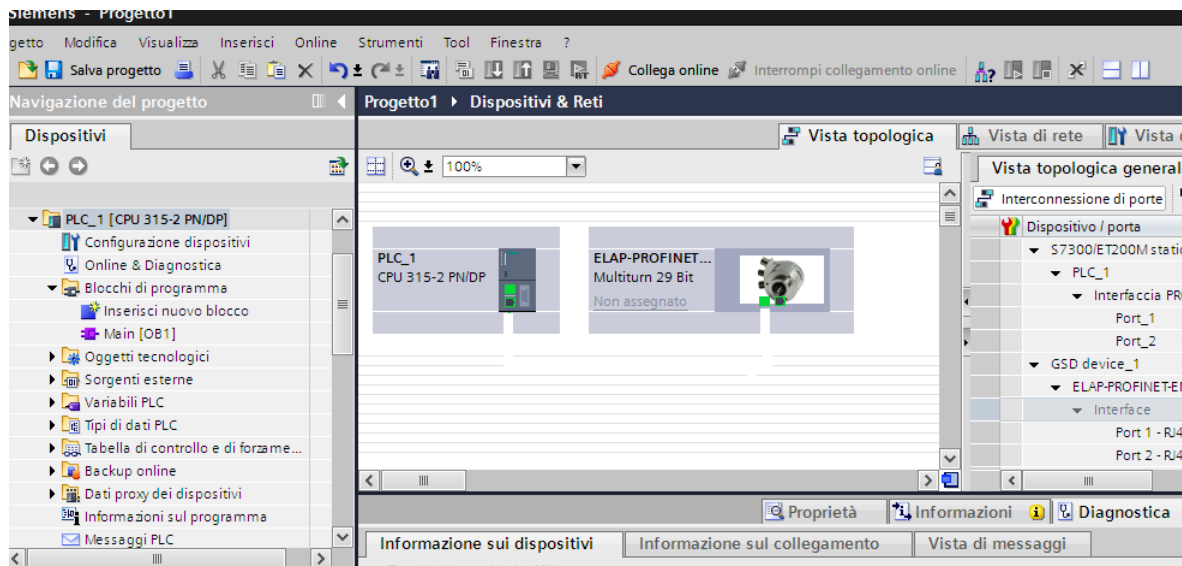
Siemens - Progetto1

getto Modifica Visualizza Inserisci Online Strumenti Tool Finestra ?

Salva progetto Collega online Interrompi collegamento online

Navigazione del progetto

Dispositivi

PLC_1 [CPU 315-2 PN/DP]
Configurazione dispositivi
Online & Diagnostica
Blocchi di programma
Inserisci nuovo blocco
Main [OB1]
Oggetti tecnologici
Sorgenti esterne
Variabili PLC
Tipi di dati PLC
Tabella di controllo e di forzame...
Backup online
Dati proxy dei dispositivi
Informazioni sul programma
Messaggi PLC

Progetto1 ▸ Dispositivi & Reti

Vista topologica Vista di rete Vista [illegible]

100%

PLC_1
CPU 315-2 PN/DP

ELAP-PROFINET...
Multiturn 29 Bit
Non assegnato

Vista topologica general

Interconnessione di porte

Dispositivo / porta
S7300/ET200M statio
PLC_1
Interfaccia PR
Port_1
Port_2
GSD device_1
ELAP-PROFINET-E
Interface
Port 1 - RJ4
Port 2 - RJ4

Proprietà Informazioni Diagnostica

Informazione sui dispositivi Informazione sul collegamento Vista di messaggi